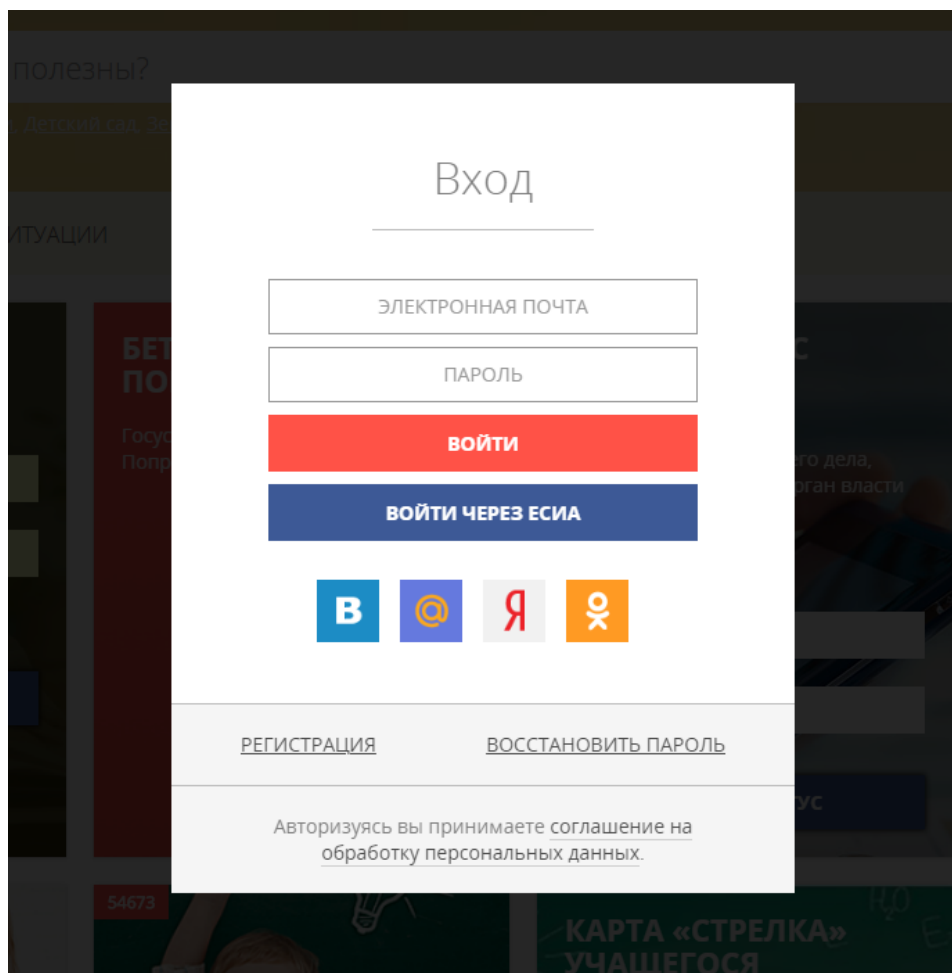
полезны?

Детский сад. Зе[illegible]

ИТУАЦИИ

БЕТ
ПО

Госус
Попр

го дела,
оган власти

УС

54673

КАРТА «СТРЕЛКА»
УЧАЩЕГОСЯ

Вход

ЭЛЕКТРОННАЯ ПОЧТА

ПАРОЛЬ

ВОЙТИ

ВОЙТИ ЧЕРЕЗ ЕСИА

В @ Я

РЕГИСТРАЦИЯ

ВОССТАНОВИТЬ ПАРОЛЬ

Авторизуясь вы принимаете соглашение на обработку персональных данных.